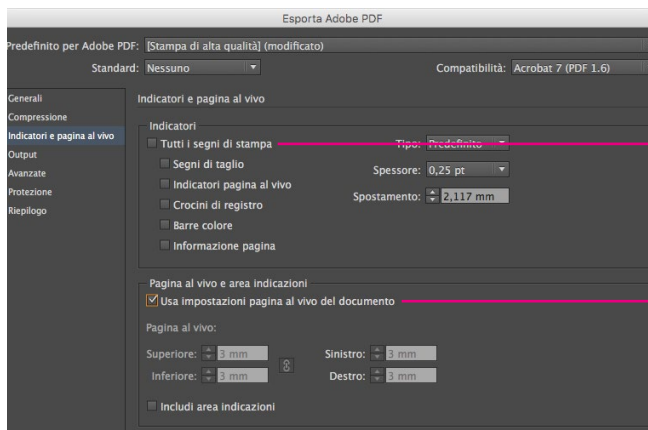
Esporta Adobe PDF

Predefinito per Adobe PDF: [Stampa di alta qualità] (modificato)

Standard: Nessuno

Compatibilità: Acrobat 7 (PDF 1.6)

Generali
Compressione
Indicatori e pagina al vivo
Output
Avanzate
Protezione
Riepilogo

Indicatori e pagina al vivo

Indicatori

Tutti i segni di stampa

Tipo: Predefinito

Segni di taglio

Spessore: 0,25 pt

Indicatori pagina al vivo

Spostamento: 2,117 mm

Crocini di registro

Barre colore

Informazione pagina

Pagina al vivo e area indicazioni

Usa impostazioni pagina al vivo del documento

Pagina al vivo:

Superiore: 3 mm

Sinistro: 3 mm

Inferiore: 3 mm

Destro: 3 mm

Includi area indicazioni